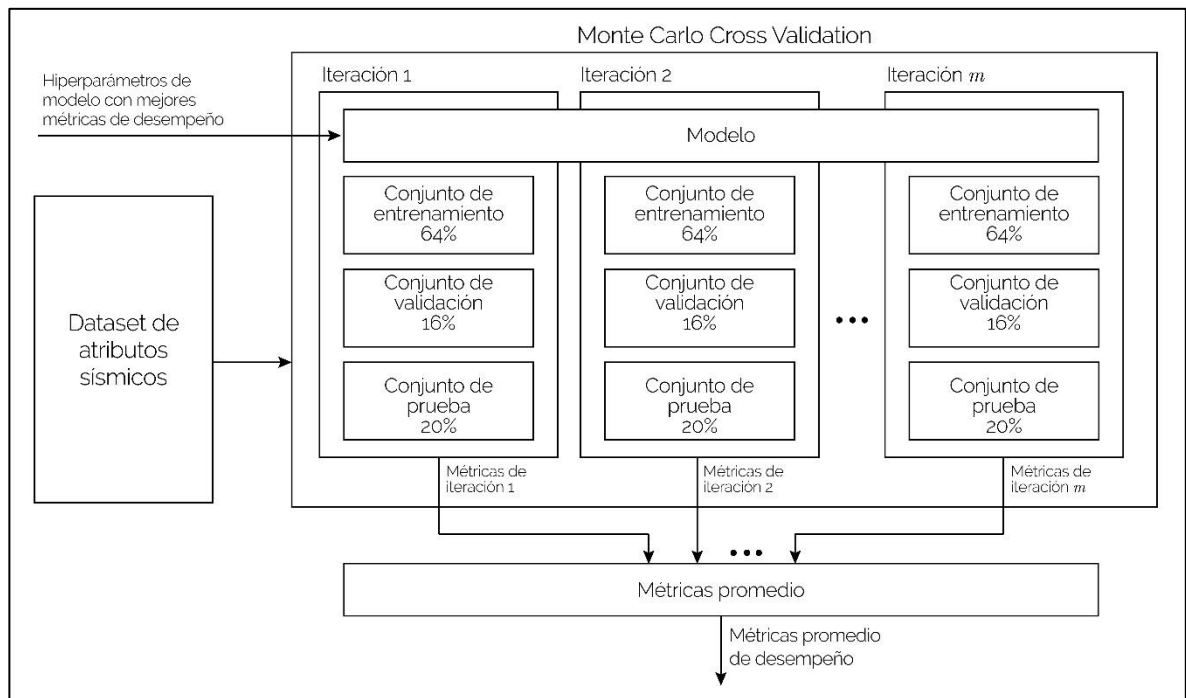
Monte Carlo Cross Validation

Hiperparámetros de modelo con mejores métricas de desempeño

Iteración 1

Iteración 2

Iteración $m$

Modelo

Dataset de atributos sísmicos

Conjunto de entrenamiento 64%

Conjunto de validación 16%

Conjunto de prueba 20%

Conjunto de entrenamiento 64%

Conjunto de validación 16%

Conjunto de prueba 20%

Conjunto de entrenamiento 64%

Conjunto de validación 16%

Conjunto de prueba 20%

Métricas de iteración 1

Métricas de iteración 2

Métricas de iteración $m$

Métricas promedio

Métricas promedio de desempeño